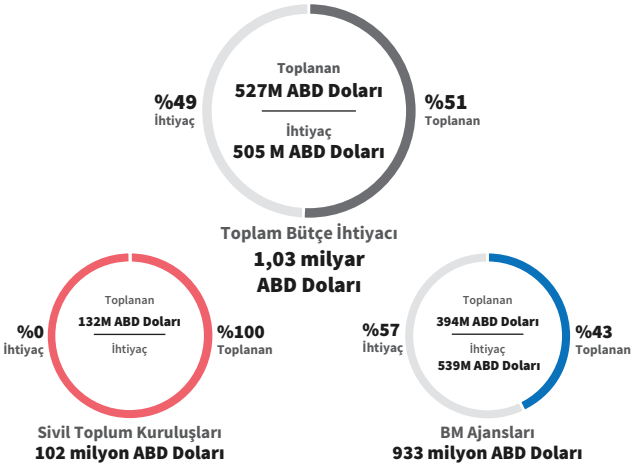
Toplanan
527M ABD Doları
İhtiyaç
505 M ABD Doları

%49
İhtiyaç

%51
Toplanan

Toplam Bütçe İhtiyacı
1,03 milyar
ABD Doları

Toplanan
132M ABD Doları
İhtiyaç

%0
İhtiyaç

%100
Toplanan

Sivil Toplum Kuruluşları
102 milyon ABD Doları

Toplanan
394M ABD Doları
İhtiyaç
539M ABD Doları

%57
İhtiyaç

%43
Toplanan

BM Ajansları
933 milyon ABD Doları